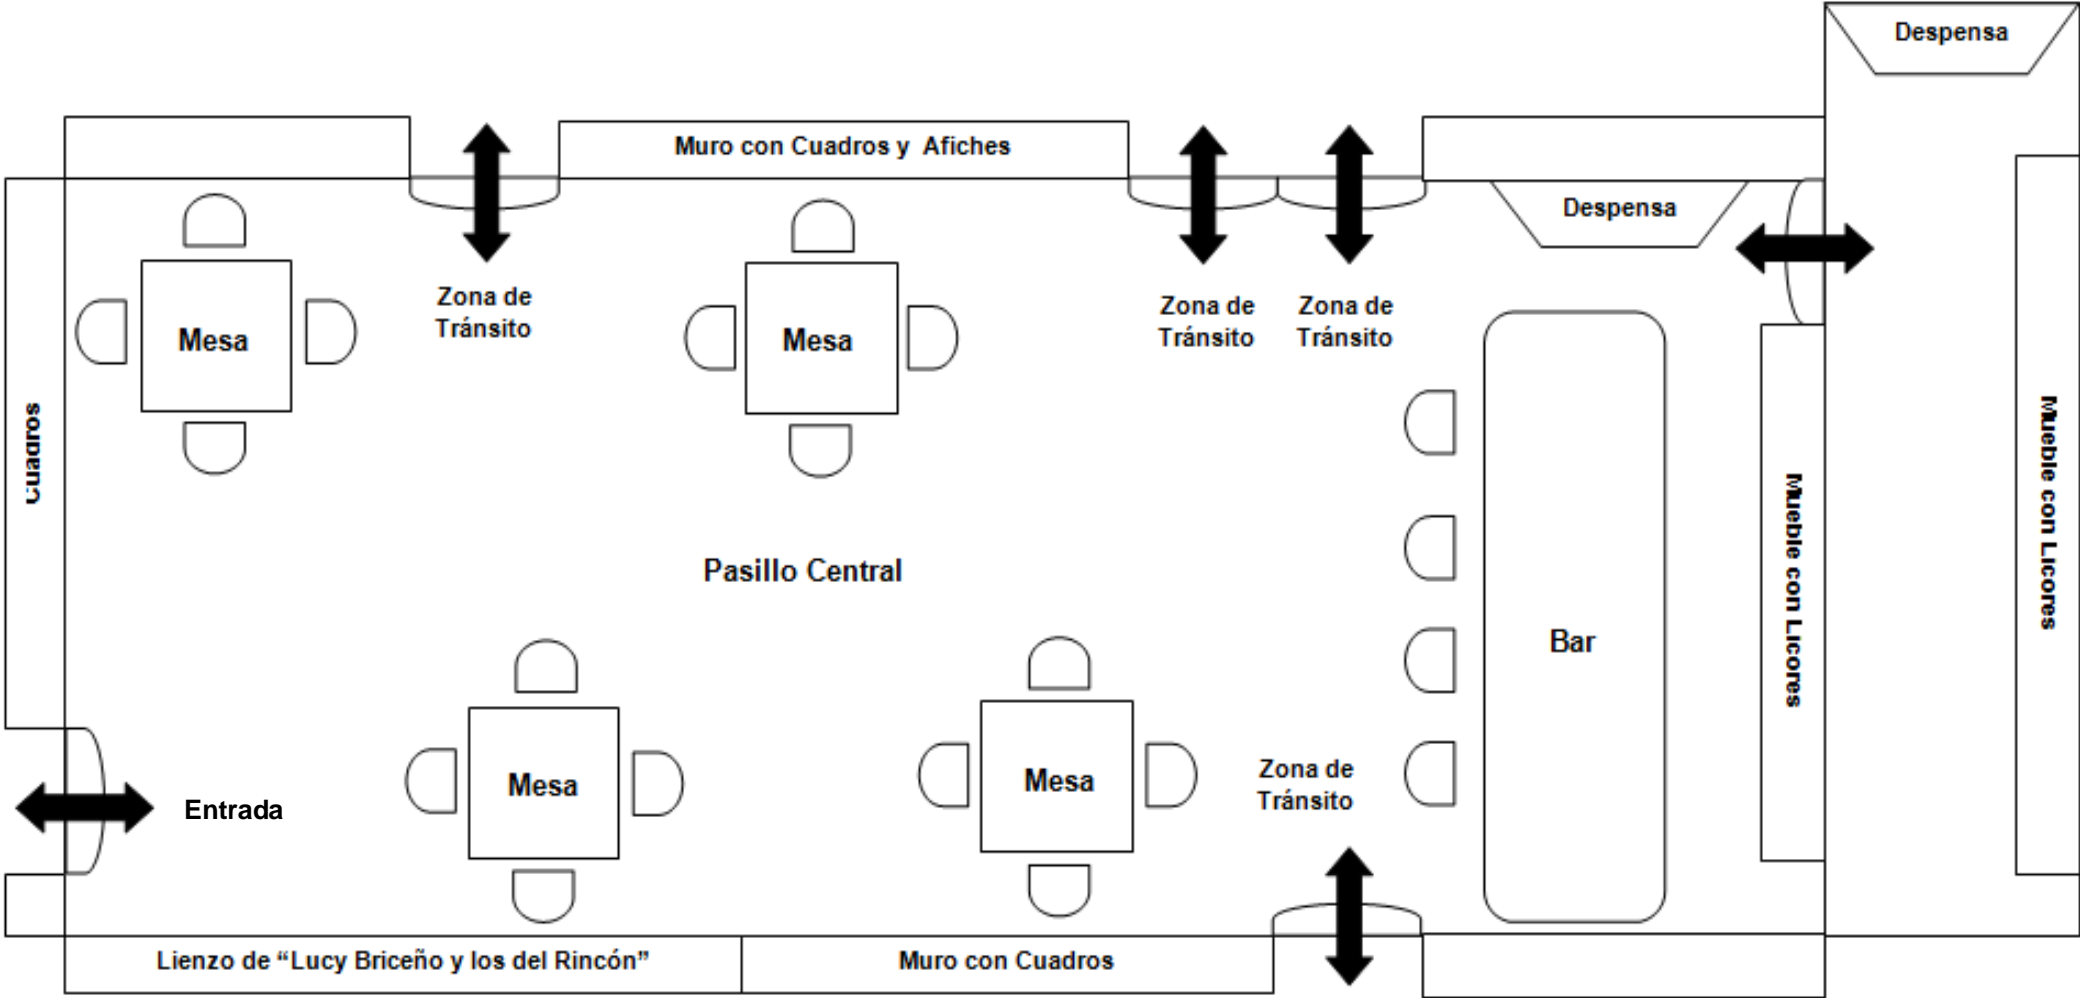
Despensa

Muro con Cuadros y Afiches

Despensa

Mesa

Zona de Tránsito

Mesa

Zona de Tránsito

Zona de Tránsito

Cuadros

Pasillo Central

Bar

Mueble con Licores

Mueble con Licores

Mesa

Mesa

Zona de Tránsito

Entrada

Lienzo de "Lucy Briceño y los del Rincón"

Muro con Cuadros